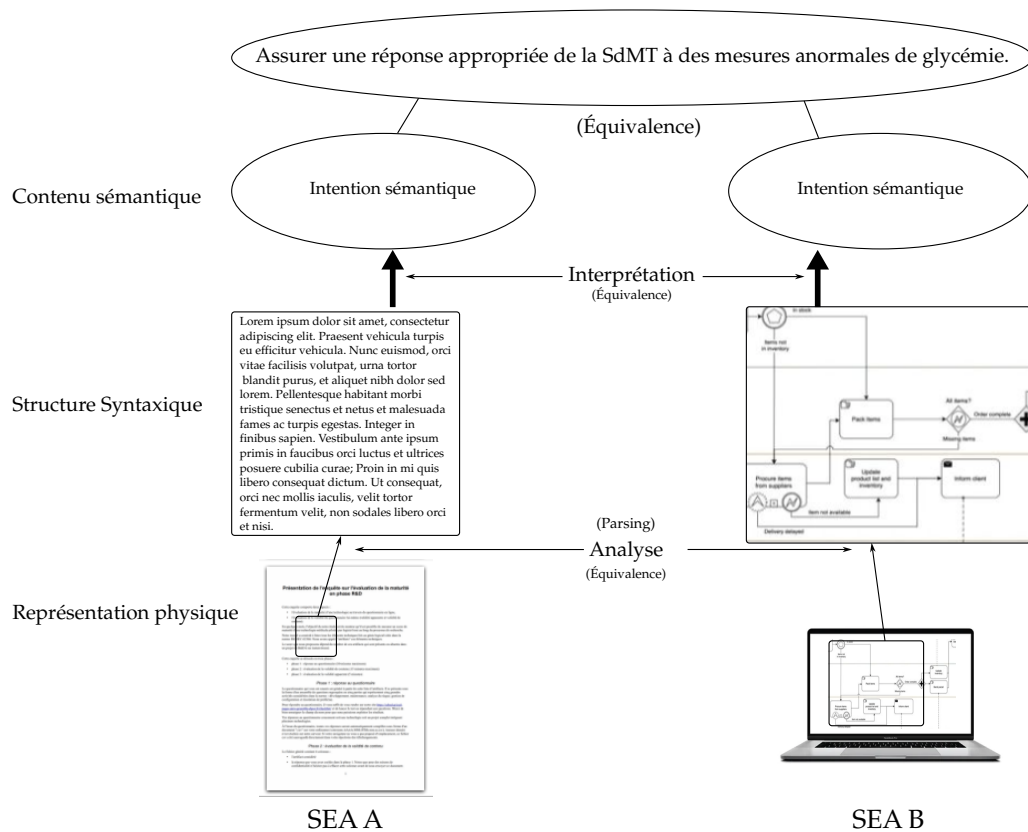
Assurer une réponse appropriée de la SdMT à des mesures anormales de glycémie.

(Équivalence)

Contenu sémantique

Intention sémantique

Intention sémantique

Interprétation
(Équivalence)

Structure Syntaxique

Lorem ipsum dolor sit amet, consectetur adipiscing elit. Praesent vehicula turpis eu efficitur vehicula. Nunc euismod, orci vitae facilisis volutpat, urna tortor blandit purus, et aliquet nibh dolor sed lorem. Pellentesque habitant morbi tristique senectus et netus et malesuada fames ac turpis egestas. Integer in finibus sapien. Vestibulum ante ipsum primis in faucibus orci luctus et ultrices posuere cubilia curae; Proin in mi quis libero consequat dictum. Ut consequat, orci nec mollis iaculis, velit tortor fermentum velit, non sodales libero orci et nisi.

In stock
Items not in inventory
Pack items
All items?
Order complete
Missing items
Procure items from suppliers
Update product list and inventory
Inform client
Item not available
Delivery delayed

(Parsing)
Analyse
(Équivalence)

Représentation physique

Présentation de l'activité sur l'évaluation de la maturité en phase R&D

Phase 1 : réponse au questionnaire

Phase 2 : évaluation de la validité du contenu

SEA A

SEA B